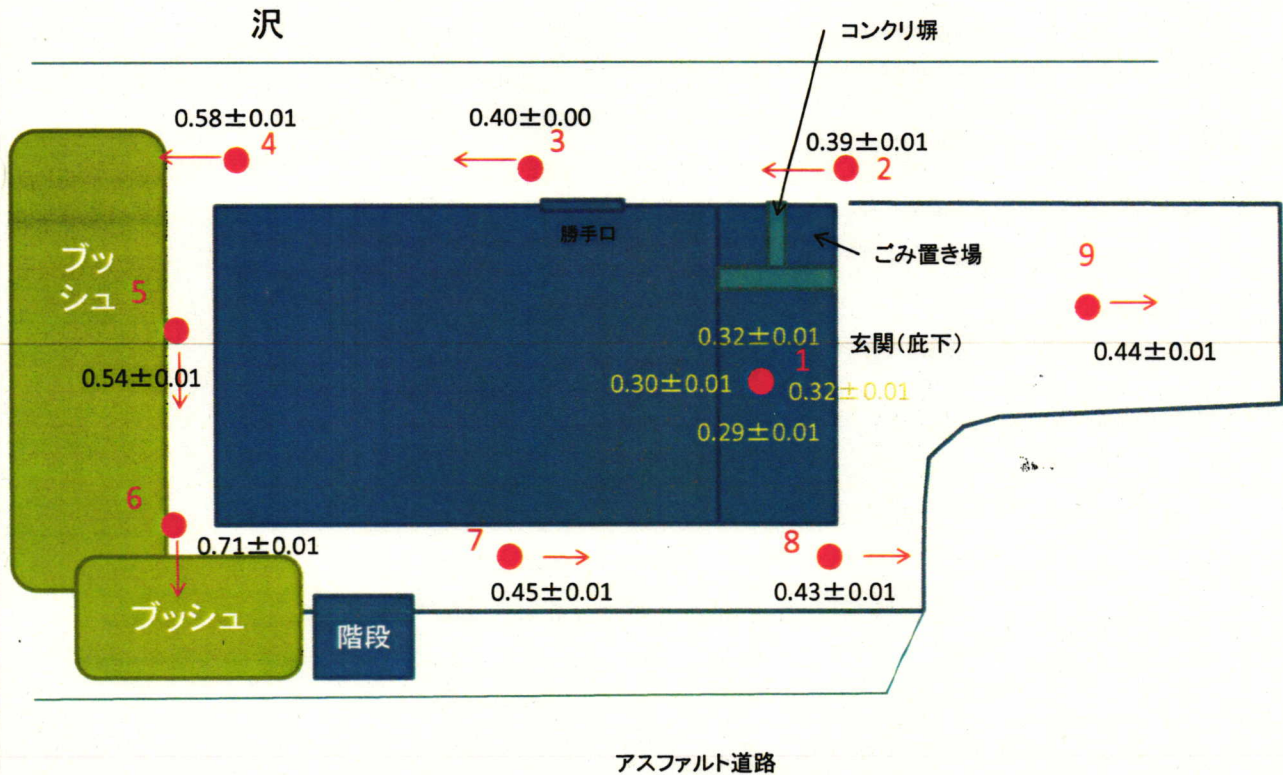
沢

コンクリ塀

0.58±0.01 4

0.40±0.00 3

0.39±0.01 2

勝手口

ごみ置き場

9

ブッシュ 5

0.32±0.01

玄関（庇下）

1

0.30±0.01

0.32±0.01

0.44±0.01

0.54±0.01

0.29±0.01

6

0.71±0.01

7

8

0.45±0.01

0.43±0.01

ブッシュ

階段

アスファルト道路